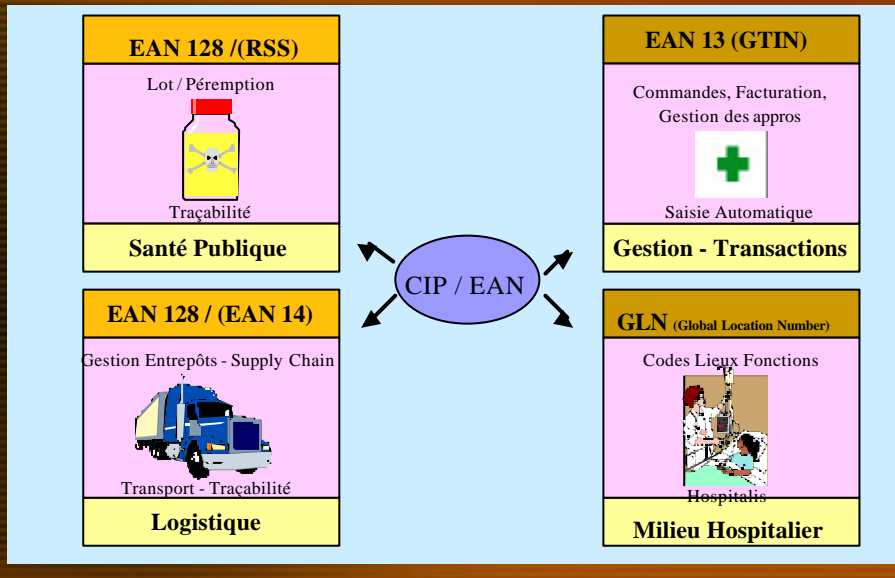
EAN 128 /(RSS)

Lot / Péremption

Traçabilité

Santé Publique

EAN 13 (GTIN)

Commandes, Facturation, Gestion des appros

Saisie Automatique

Gestion - Transactions

CIP / EAN

EAN 128 / (EAN 14)

Gestion Entrepôts - Supply Chain

Transport - Traçabilité

Logistique

GLN (Global Location Number)

Codes Lieux Fonctions

Hospitalis

Milieu Hospitalier